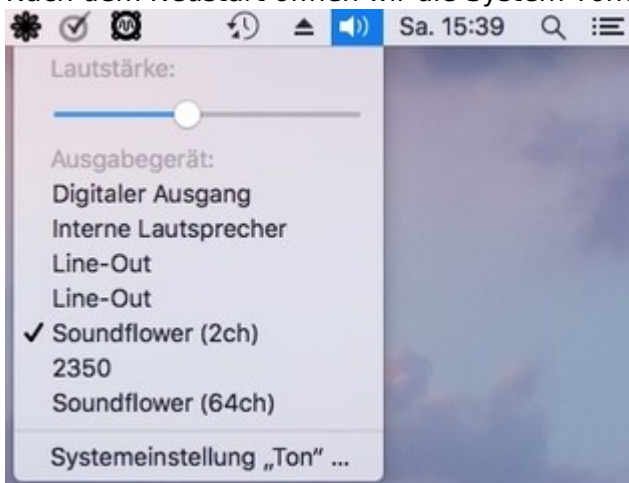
Nach dem Neustart öffnen wir die System-Ton

Sa. 15:39

Lautstärke:

Ausgabegerät:
Digitaler Ausgang
Interne Lautsprecher
Line-Out
Line-Out
✓ Soundflower (2ch)
2350
Soundflower (64ch)

Systemeinstellung „Ton" ...